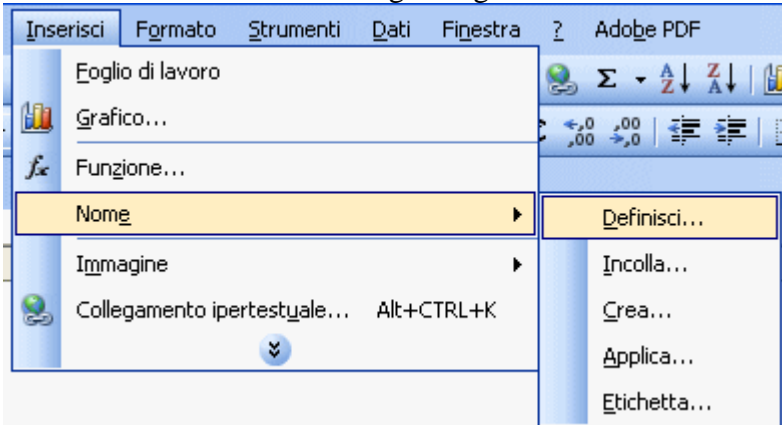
Inserisci Formato Strumenti Dati Finestra ? Adobe PDF

Foglio di lavoro
Grafico...
Funzione...
Nome
Immagine
Collegamento ipertestuale... Alt+CTRL+K

Definisci...
Incolla...
Crea...
Applica...
Etichetta...